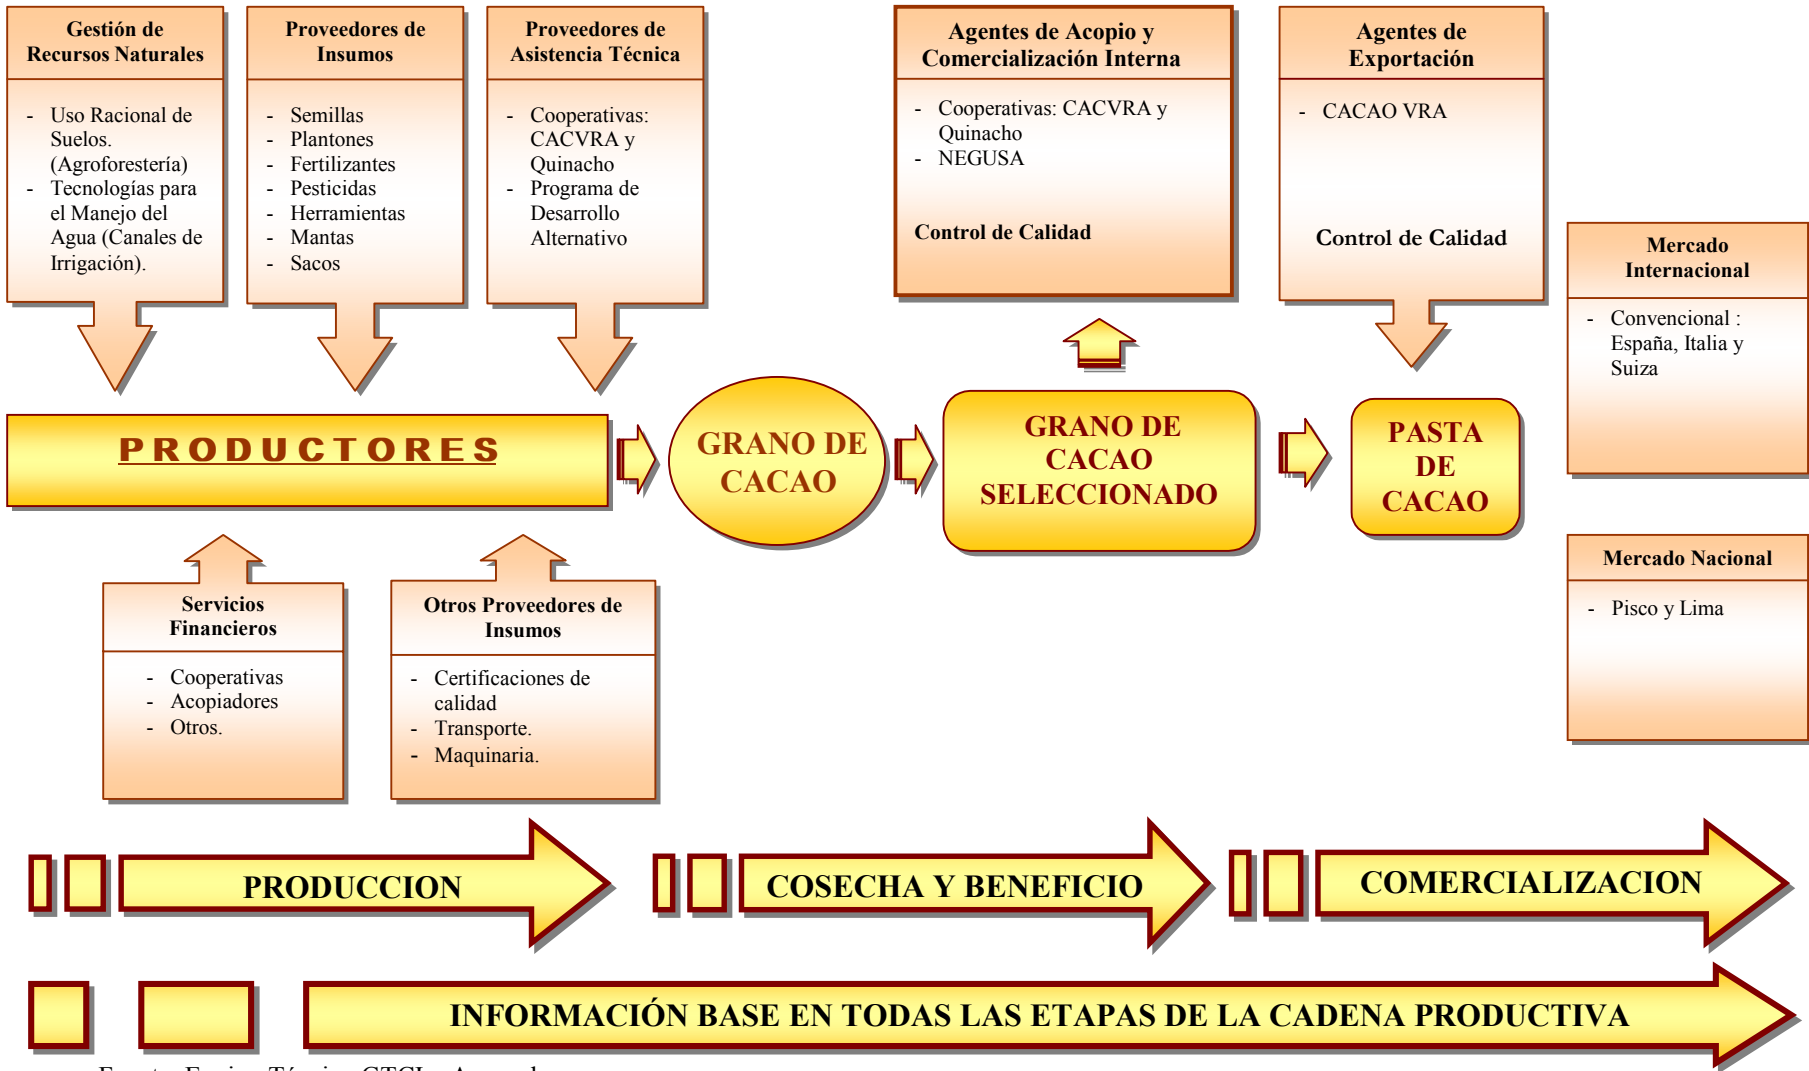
Gestión de Recursos Naturales

- Uso Racional de Suelos. (Agroforestería)
- Tecnologías para el Manejo del Agua (Canales de Irrigación).

Proveedores de Insumos

- Semillas
- Plantones
- Fertilizantes
- Pesticidas
- Herramientas
- Mantas
- Sacos

Proveedores de Asistencia Técnica

- Cooperativas: CACVRA y Quinacho
- Programa de Desarrollo Alternativo

Agentes de Acopio y Comercialización Interna

- Cooperativas: CACVRA y Quinacho
- NEGUSA

Control de Calidad

Agentes de Exportación

- CACAO VRA

Control de Calidad

Mercado Internacional

- Convencional : España, Italia y Suiza

PRODUCTORES

GRANO DE CACAO

GRANO DE CACAO SELECCIONADO

PASTA DE CACAO

Mercado Nacional

- Pisco y Lima

Servicios Financieros

- Cooperativas
- Acopiadores
- Otros.

Otros Proveedores de Insumos

- Certificaciones de calidad
- Transporte.
- Maquinaria.

PRODUCCION

COSECHA Y BENEFICIO

COMERCIALIZACION

INFORMACIÓN BASE EN TODAS LAS ETAPAS DE LA CADENA PRODUCTIVA

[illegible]